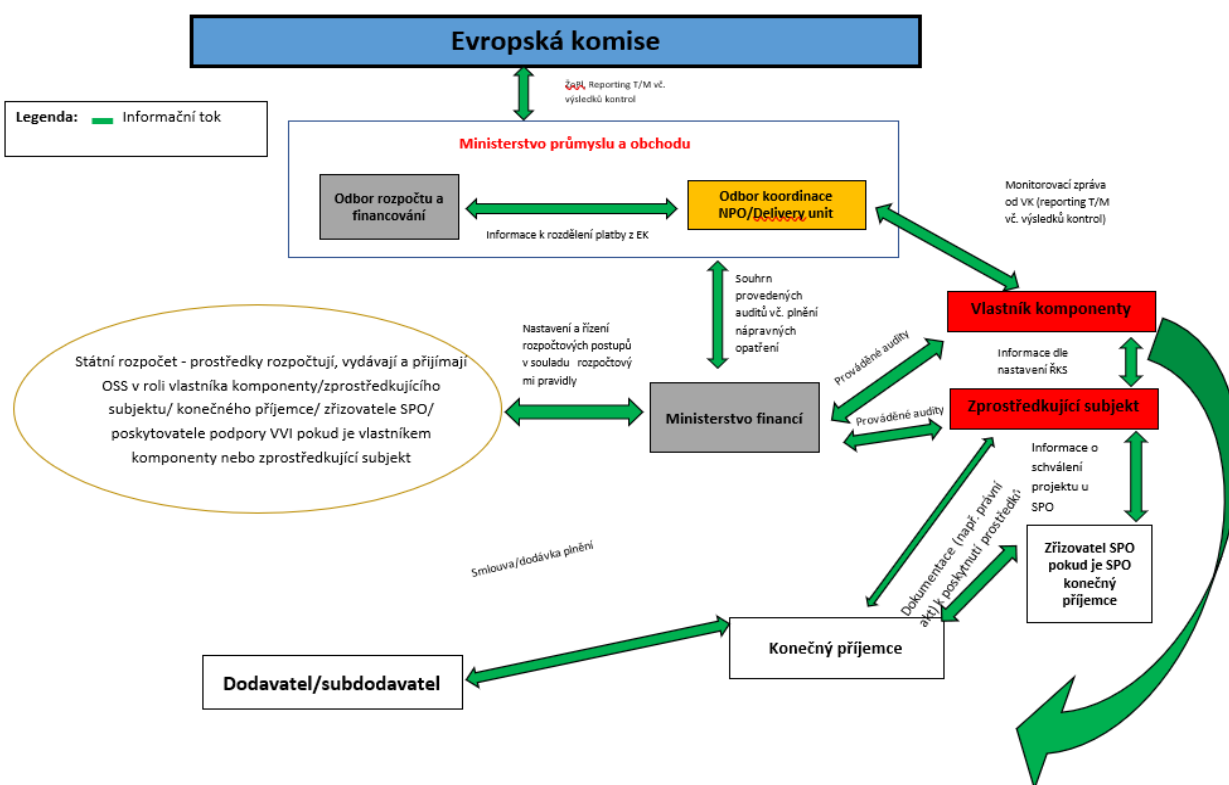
Evropská komise

ŽoPl, Reporting T/M vč. výsledků kontrol

Legenda: Informační tok

Ministerstvo průmyslu a obchodu

Odbor rozpočtu a financování

Odbor koordinace NPO/Delivery unit

Informace k rozdělení platby z EK

Monitorovací zpráva od VK (reporting T/M vč. výsledků kontrol)

Souhrn provedených auditů vč. plnění nápravných opatření

Nastavení a řízení rozpočtových postupů v souladu rozpočtový mi pravidly

Vlastník komponenty

Prováděné audity

Informace dle nastavení ŘKS

Státní rozpočet - prostředky rozpočtují, vydávají a přijímají OSS v roli vlastníka komponenty/zprostředkujícího subjektu/ konečného příjemce/ zřizovatele SPO/ poskytovatele podpory VVI pokud je vlastníkem komponenty nebo zprostředkující subjekt

Ministerstvo financí

Prováděné audity

Zprostředkující subjekt

Informace o schválení projektu u SPO

Dokumentace (např. právní akt) k poskytnutí prostředků

Zřizovatel SPO pokud je SPO konečný příjemce

Smlouva/dodávka plnění

Konečný příjemce

Dodavatel/subdodavatel